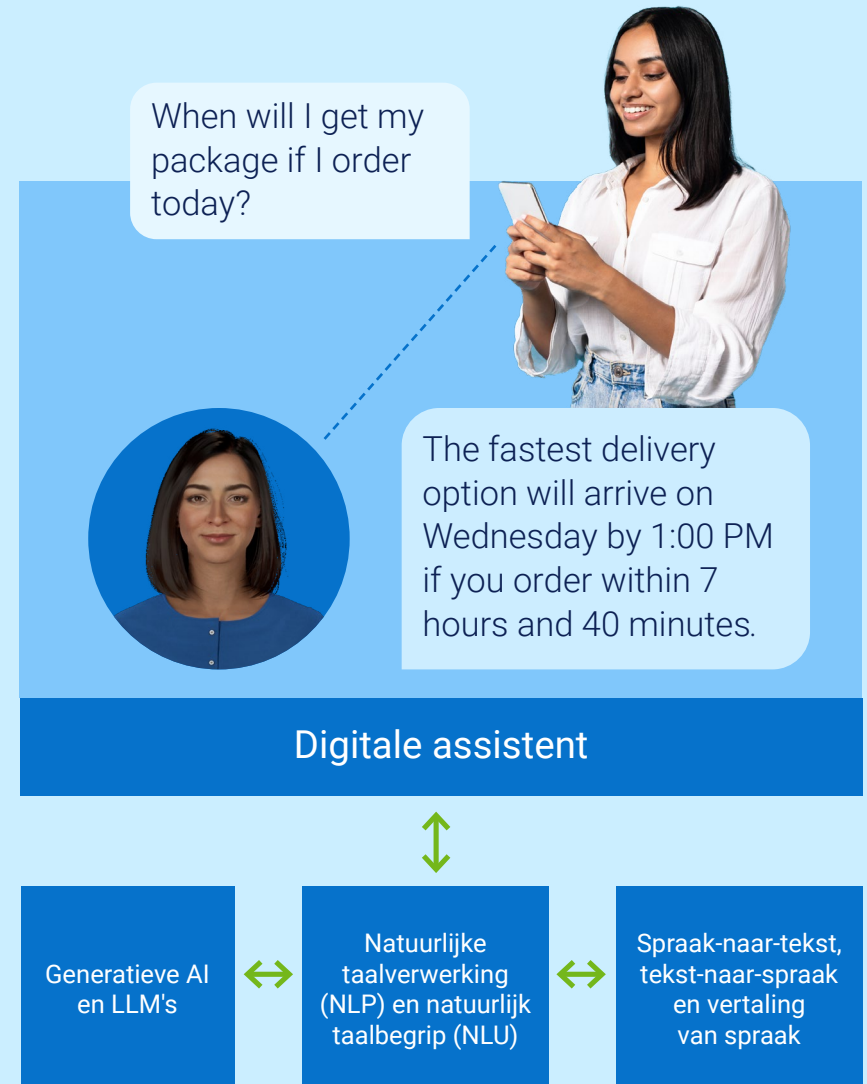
When will I get my package if I order today?

The fastest delivery option will arrive on Wednesday by 1:00 PM if you order within 7 hours and 40 minutes.

Digitale assistent

Generatieve AI en LLM's

Natuurlijke taalverwerking (NLP) en natuurlijk taalbegrip (NLU)

Spraak-naar-tekst, tekst-naar-spraak en vertaling van spraak